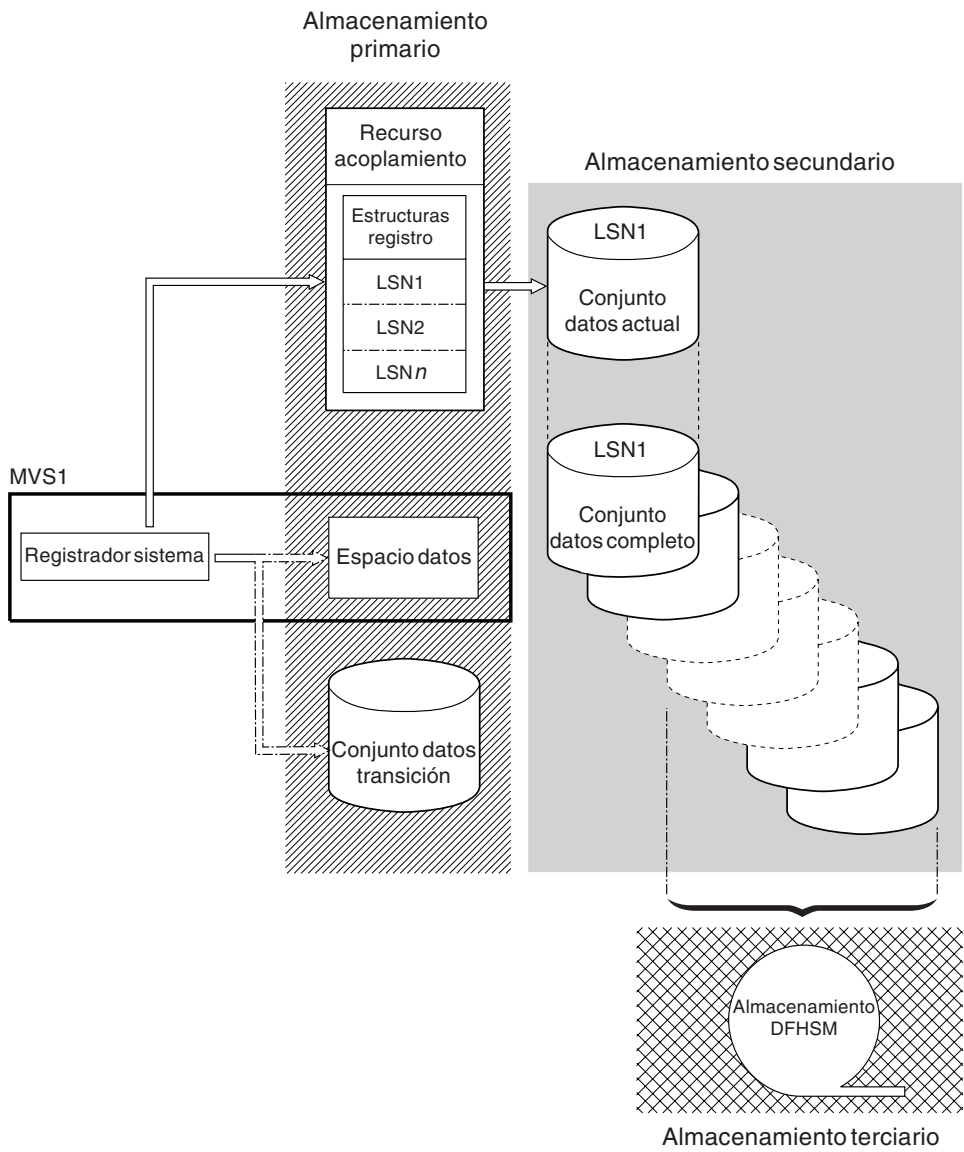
Almacenamiento primario

Recurso acoplamiento

Estructuras registro

LSN1

LSN2

LSN$n$

Almacenamiento secundario

LSN1

Conjunto datos actual

LSN1

Conjunto datos completo

MVS1

Registrador sistema

Espacio datos

Conjunto datos transición

Almacenamiento DFHSM

Almacenamiento terciario